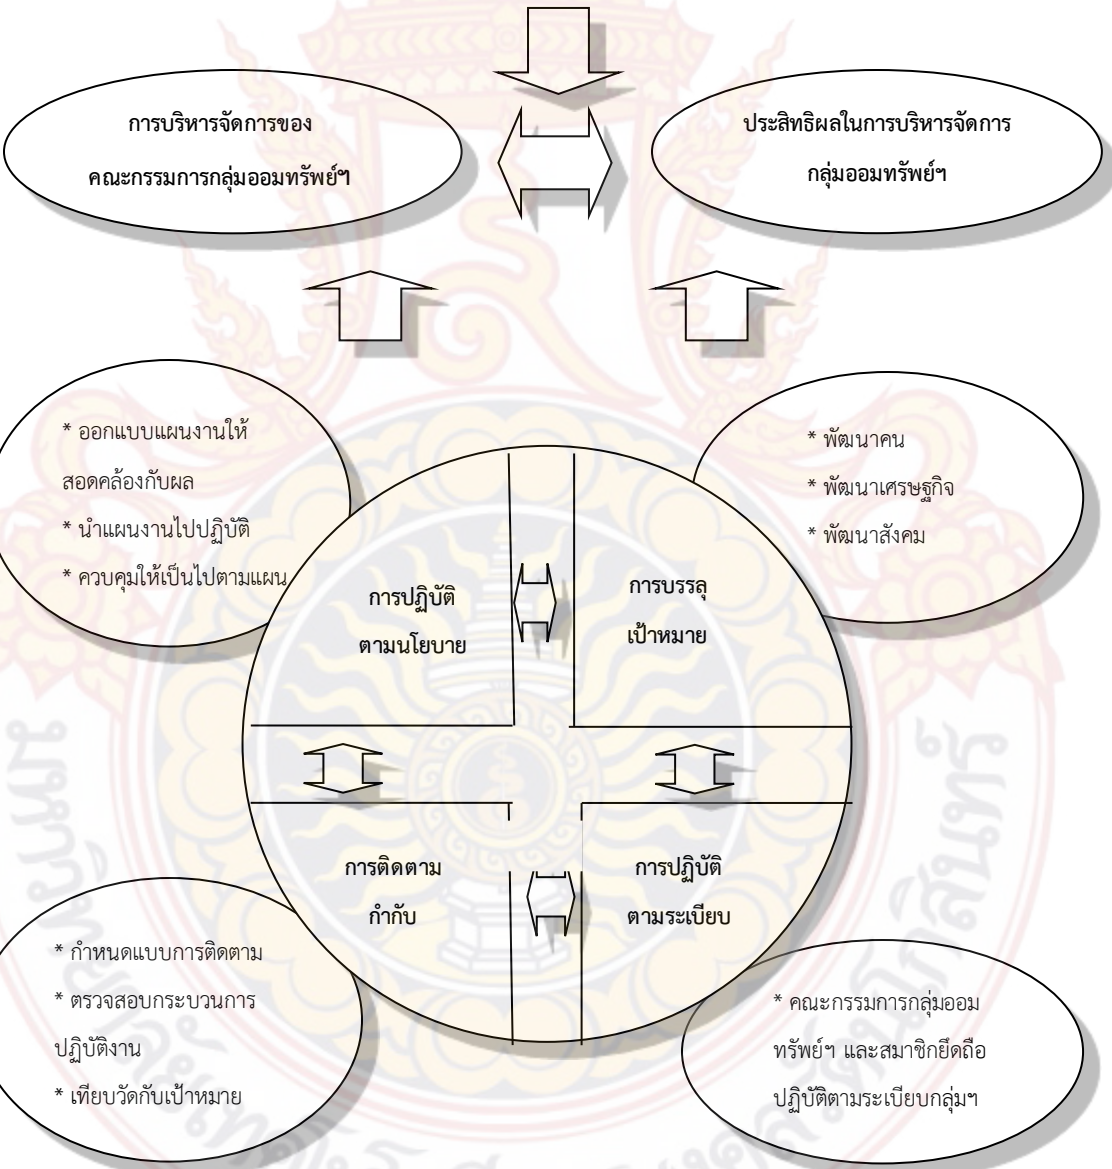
การบริหารจัดการของคณะกรรมการกลุ่มออมทรัพย์ฯ

ประสิทธิผลในการบริหารจัดการกลุ่มออมทรัพย์ฯ

* ออกแบบแผนงานให้สอดคล้องกับผล
* นำแผนงานไปปฏิบัติ
* ควบคุมให้เป็นไปตามแผน

* พัฒนาคน
* พัฒนาเศรษฐกิจ
* พัฒนาสังคม

การปฏิบัติตามนโยบาย

การบรรลุเป้าหมาย

การติดตามกำกับ

การปฏิบัติตามระเบียบ

* กำหนดแบบการติดตาม
* ตรวจสอบกระบวนการปฏิบัติงาน
* เทียบวัดกับเป้าหมาย

* คณะกรรมการกลุ่มออมทรัพย์ฯ และสมาชิกยึดถือปฏิบัติตามระเบียบกลุ่มฯ